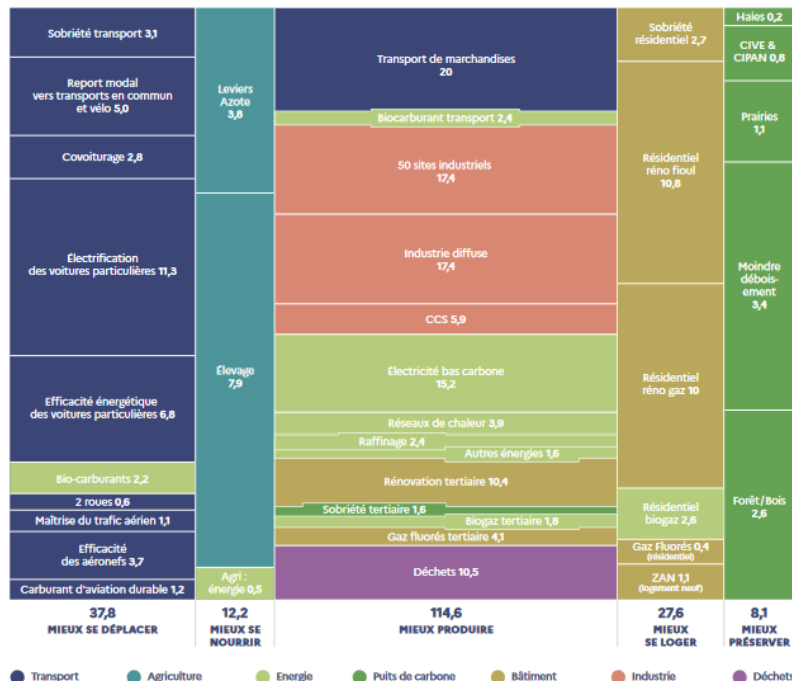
Sobriété transport 3,1

Report modal vers transports en commun et vélo 5,0

Covoiturage 2,8

Électrification des voitures particulières 11,3

Efficacité énergétique des voitures particulières 6,8

Bio-carburants 2,2

2 roues 0,6

Maîtrise du trafic aérien 1,1

Efficacité des aéronefs 3,7

Carburant d'aviation durable 1,2

Leviers Azote 3,8

Élevage 7,9

Agri : énergie 0,5

Transport de marchandises 20

Biocarburant transport 2,4

50 sites industriels 17,4

Industrie diffuse 17,4

CCS 5,9

Électricité bas carbone 15,2

Réseaux de chaleur 3,9

Raffinage 2,4

Autres énergies 1,6

Rénovation tertiaire 10,4

Sobriété tertiaire 1,6

Biogaz tertiaire 1,8

Gaz fluorés tertiaire 4,1

Déchets 10,5

Sobriété résidentiel 2,7

Résidentiel réno fioul 10,8

Résidentiel réno gaz 10

Résidentiel biogaz 2,6

Gaz Fluorés 0,4 (résidentiel)

ZAN 1,1 (logement neuf)

Haies 0,2

CIVE & CIPAN 0,8

Prairies 1,1

Moindre déboisement 3,4

Forêt/Bois 2,6

37,8
MIEUX SE DÉPLACER

12,2
MIEUX SE NOURRIR

114,6
MIEUX PRODUIRE

27,6
MIEUX SE LOGER

8,1
MIEUX PRÉSERVER

Transport Agriculture Energie Puits de carbone Bâtiment Industrie Déchets